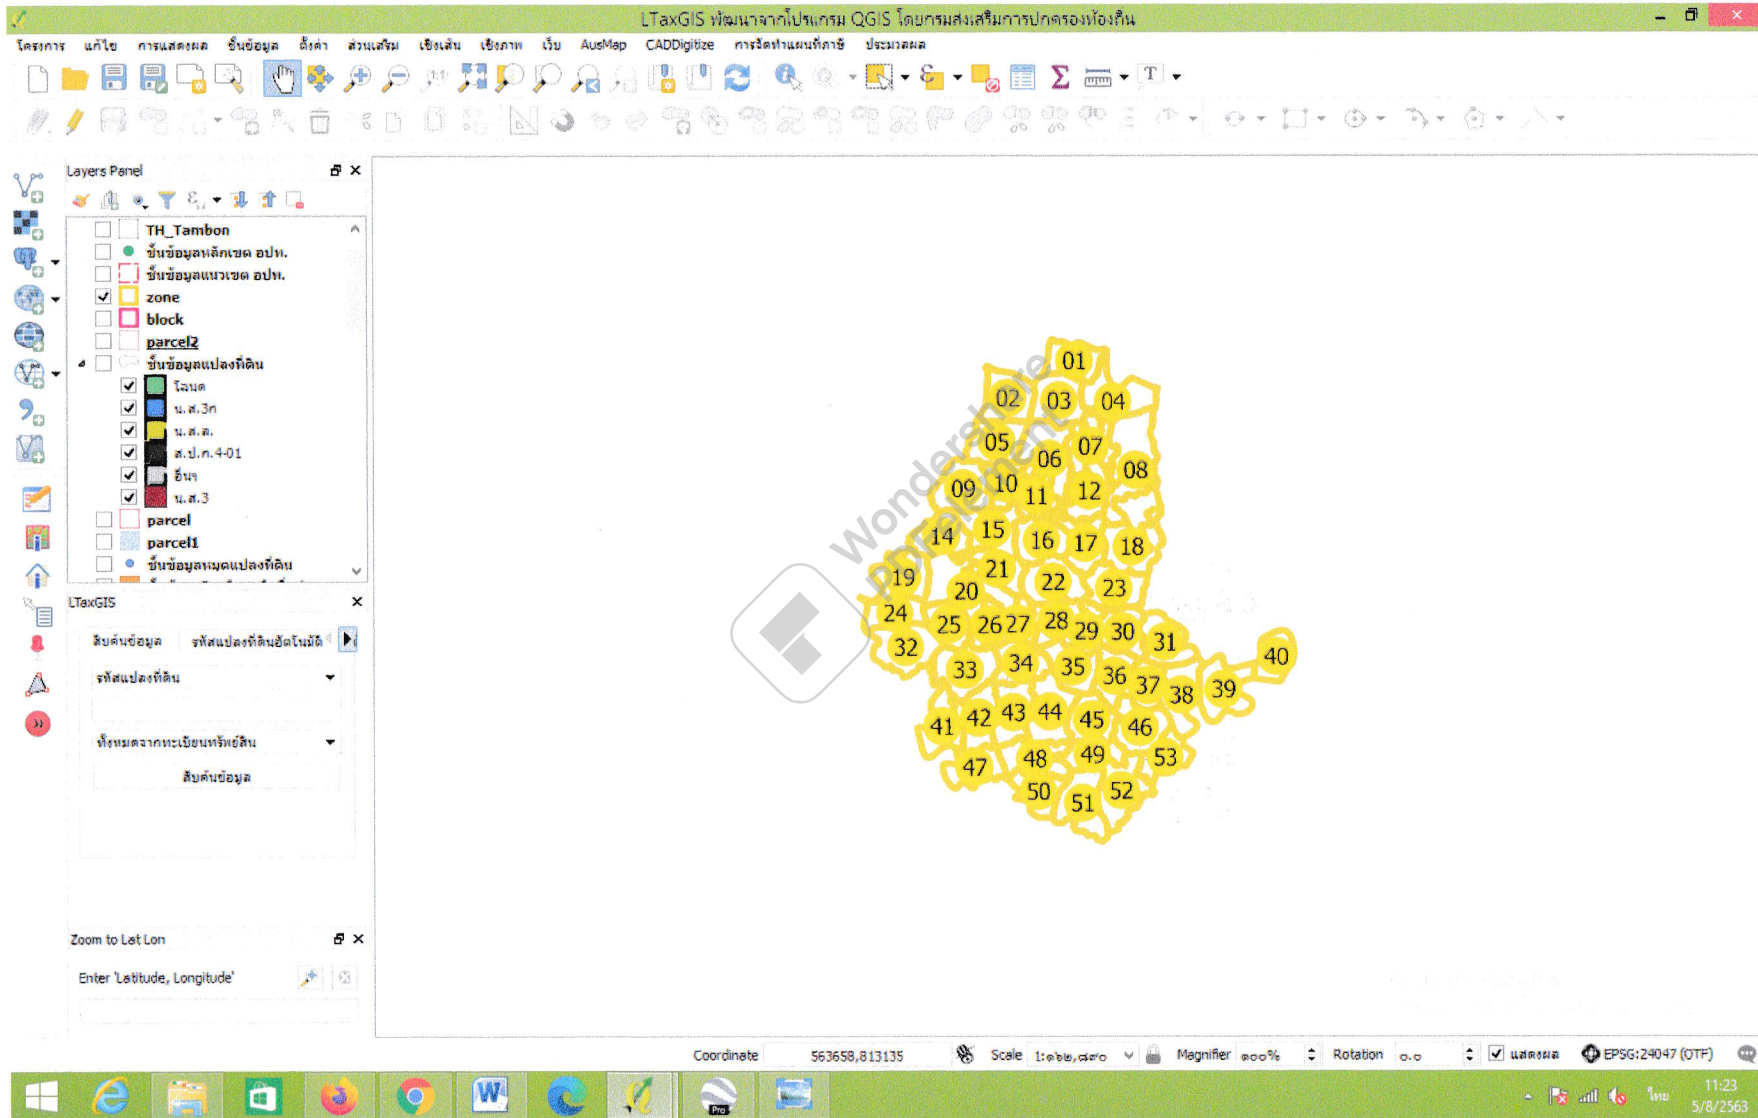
LTaxGIS พัฒนาจากโปรแกรม QGIS โดยกรมส่งเสริมการปกครองท้องถิ่น

โครงการ แก้ไข การแสดงผล ชั้นข้อมูล ตั้งค่า ส่วนเสริม เชิงเส้น เชิงภาพ เว็บ AusMap CADDigitize การจัดทำแผนที่ภาษี ประมวลผล

Layers Panel

TH_Tambon
ชั้นข้อมูลหลักเขต อปท.
ชั้นข้อมูลแนวเขต อปท.
zone
block
parcel2
ชั้นข้อมูลแปลงที่ดิน
โฉนด
น.ส.3ก
น.ส.ล.
ส.ป.ก.4-01
อื่นๆ
น.ส.3
parcel
parcel1
ชั้นข้อมูลหมุดแปลงที่ดิน

LTaxGIS
สืบค้นข้อมูล
รหัสแปลงที่ดินอัตโนมัติ
รหัสแปลงที่ดิน
ทั้งหมดจากทะเบียนทรัพย์สิน
สืบค้นข้อมูล

Zoom to Lat Lon
Enter 'Latitude, Longitude'

01 02 03 04 05 06 07 08 09 10 11 12 14 15 16 17 18 19 20 21 22 23 24 25 26 27 28 29 30 31 32 33 34 35 36 37 38 39 40 41 42 43 44 45 46 47 48 49 50 51 52 53

Wondershare PDFelement

Coordinate 563658,813135 Scale 1:๑๒,๘๙๐ Magnifier ๑๐๐% Rotation ๐.๐ แสดงผล EPSG:24047 (OTF)

ไทย 11:23 5/8/2563